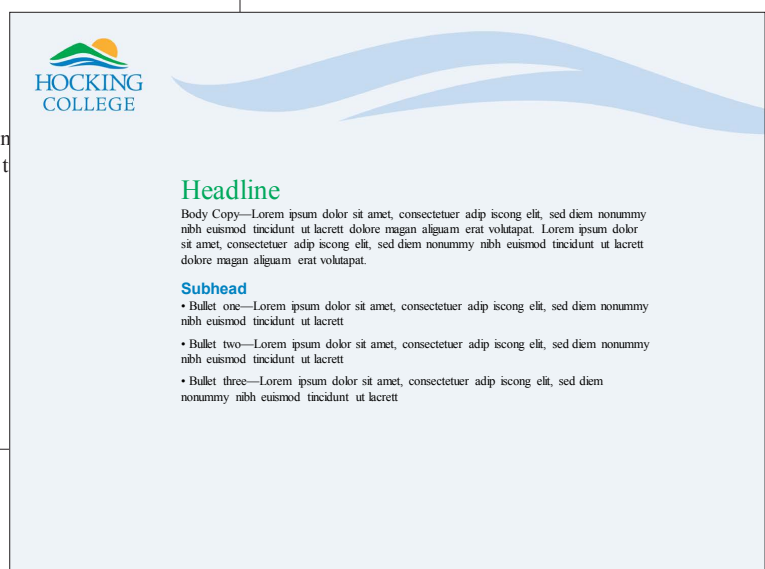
HOCKING
COLLEGE

n
t

Headline

Body Copy—Lorem ipsum dolor sit amet, consectetuer adip iscong elit, sed diem nonummy nibh euismod tincidunt ut lacrett dolore magan aliguam erat volutapat. Lorem ipsum dolor sit amet, consectetuer adip iscong elit, sed diem nonummy nibh euismod tincidunt ut lacrett dolore magan aliguam erat volutapat.

Subhead

• Bullet one—Lorem ipsum dolor sit amet, consectetuer adip iscong elit, sed diem nonummy nibh euismod tincidunt ut lacrett

• Bullet two—Lorem ipsum dolor sit amet, consectetuer adip iscong elit, sed diem nonummy nibh euismod tincidunt ut lacrett

• Bullet three—Lorem ipsum dolor sit amet, consectetuer adip iscong elit, sed diem nonummy nibh euismod tincidunt ut lacrett